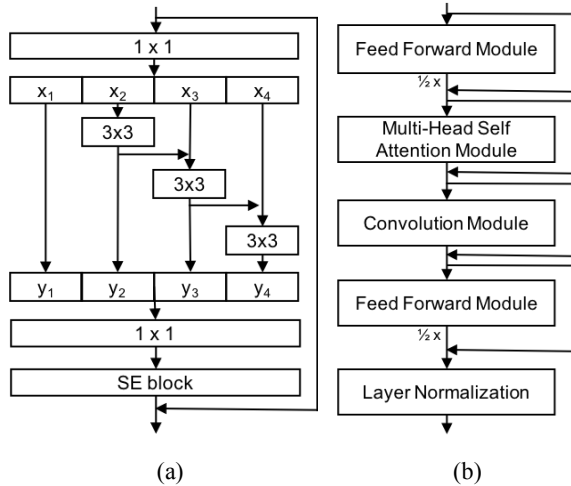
1 x 1

$x_1$ $x_2$ $x_3$ $x_4$

3x3

3x3

3x3

$y_1$ $y_2$ $y_3$ $y_4$

1 x 1

SE block

(a)

Feed Forward Module

½ x

Multi-Head Self Attention Module

Convolution Module

Feed Forward Module

½ x

Layer Normalization

(b)